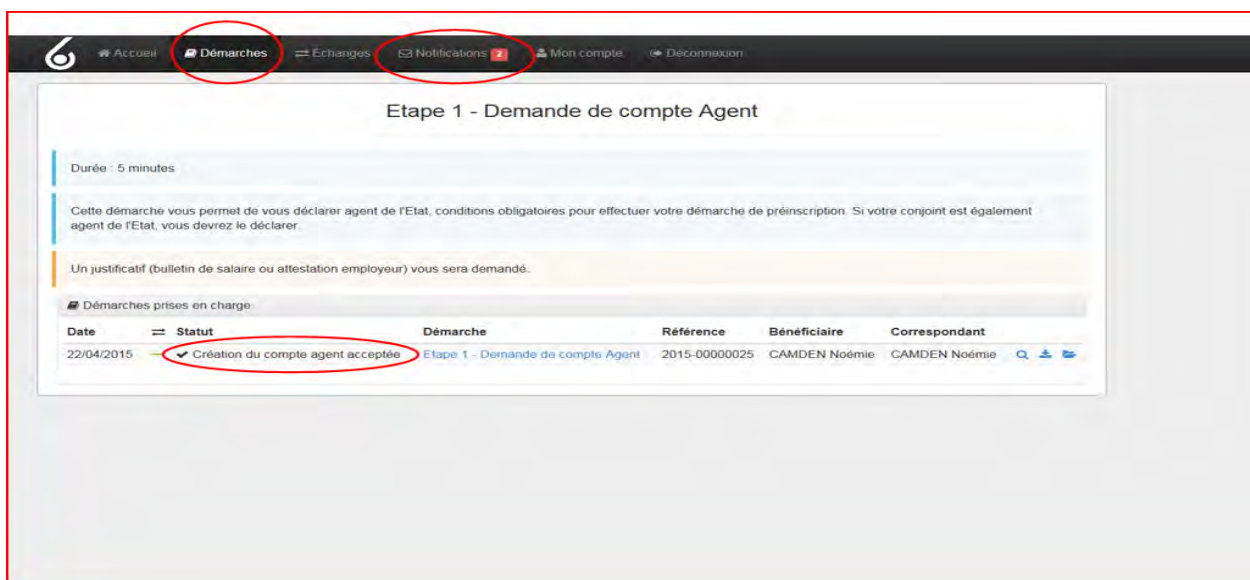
Accueil Démarches Echanges Notifications 2 Mon compte Déconnexion

Etape 1 - Demande de compte Agent

Durée : 5 minutes

Cette démarche vous permet de vous déclarer agent de l'Etat, conditions obligatoires pour effectuer votre démarche de préinscription. Si votre conjoint est également agent de l'Etat, vous devrez le déclarer.

Un justificatif (bulletin de salaire ou attestation employeur) vous sera demandé.

Démarches prises en charge

| Date | Statut | Démarche | Référence | Bénéficiaire | Correspondant |
|---|---|---|---|---|---|
| 22/04/2015 | ✔ Création du compte agent acceptée | Etape 1 - Demande de compte Agent | 2015-00000025 | CAMDEN Noémie | CAMDEN Noémie |